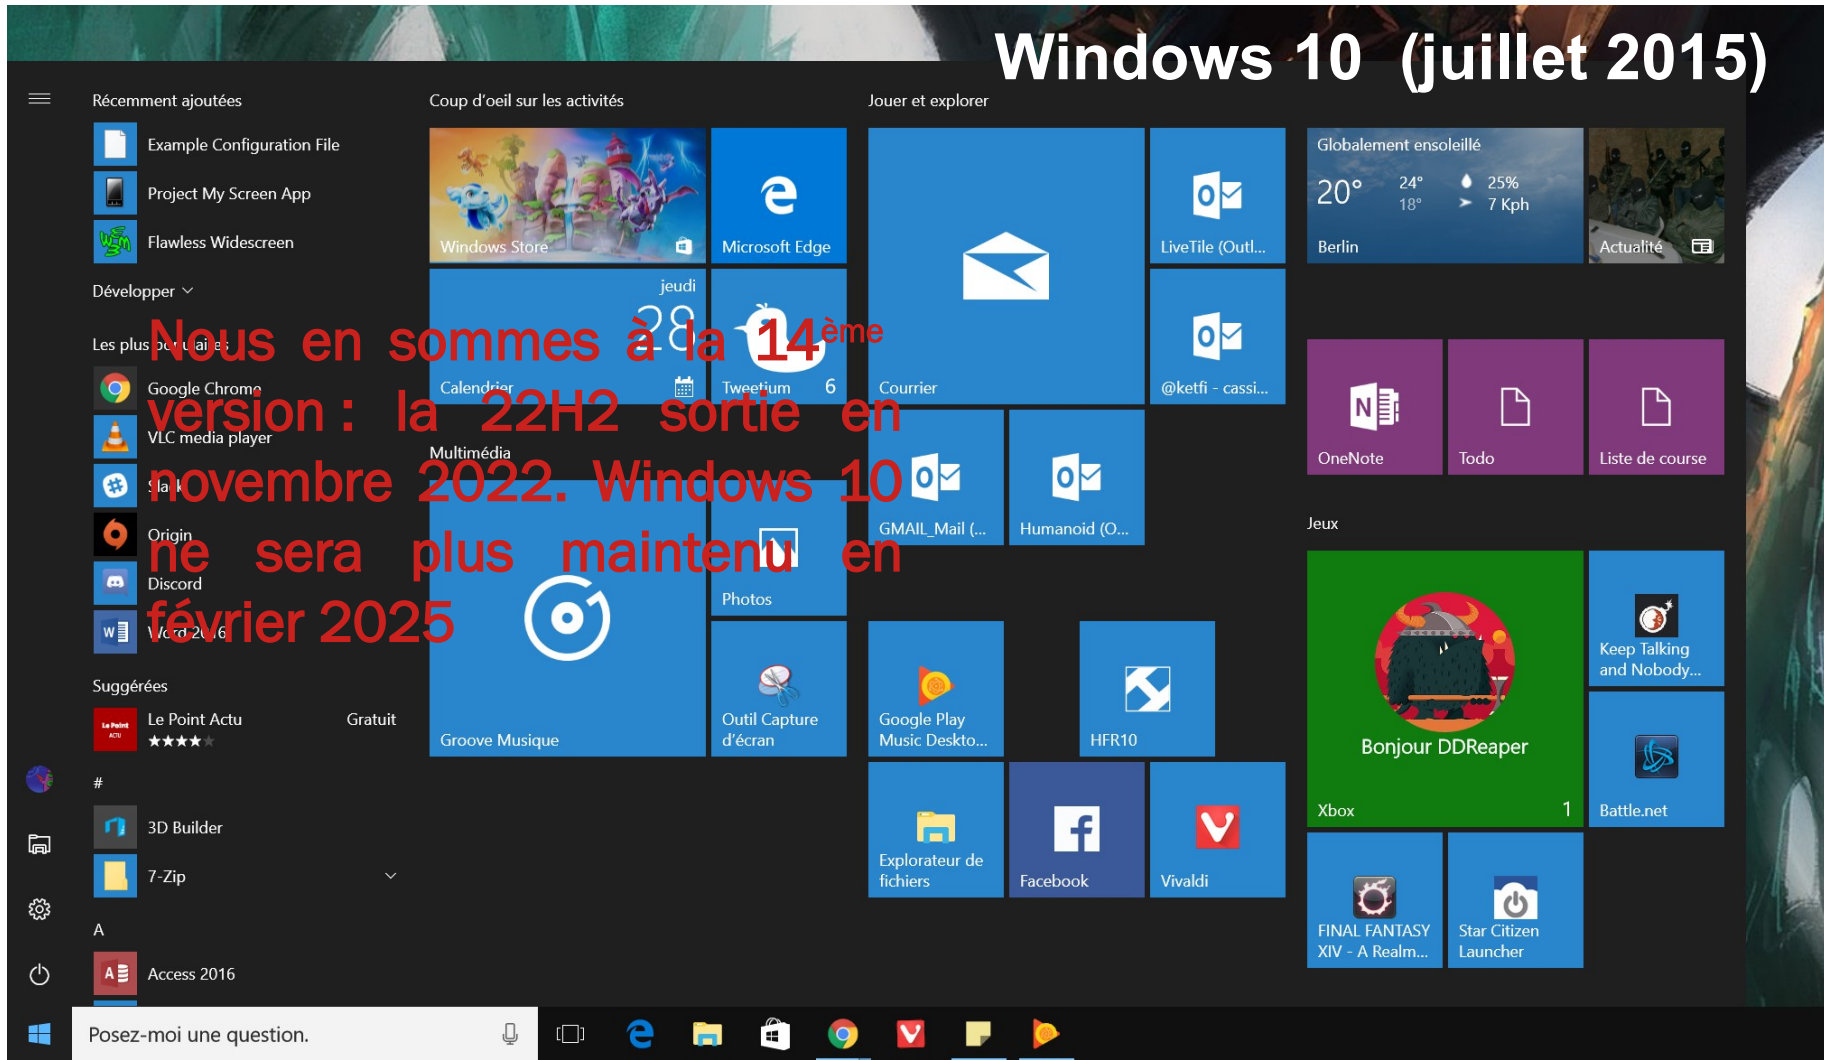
Windows 10 (juillet 2015)

Récemment ajoutées

Example Configuration File

Project My Screen App

Flawless Widescreen

Développer

Les plus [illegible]

Google Chrome

VLC media player

Sla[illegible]

Origin

Discord

Word 2016

Nous en sommes à la 14ème version : la 22H2 sortie en novembre 2022. Windows 10 ne sera plus maintenu en février 2025

Suggérées

Le Point Actu

Gratuit

★★★★

#

3D Builder

7-Zip

A

Access 2016

Coup d'oeil sur les activités

Windows Store

Microsoft Edge

jeudi

28

Calendrier

Tweetium

6

Multimédia

Photos

Groove Musique

Outil Capture d'écran

Jouer et explorer

Courrier

LiveTile (Outl...

@ketfi - cassi...

GMAIL_Mail (...

Humanoid (O...

Google Play Music Deskto...

HFR10

Explorateur de fichiers

Facebook

Vivaldi

Globalement ensoleillé

20°

24°

18°

25%

7 Kph

Berlin

Actualité

OneNote

Todo

Liste de course

Jeux

Bonjour DDReaper

Xbox

1

Keep Talking and Nobody...

Battle.net

FINAL FANTASY XIV - A Realm...

Star Citizen Launcher

Posez-moi une question.